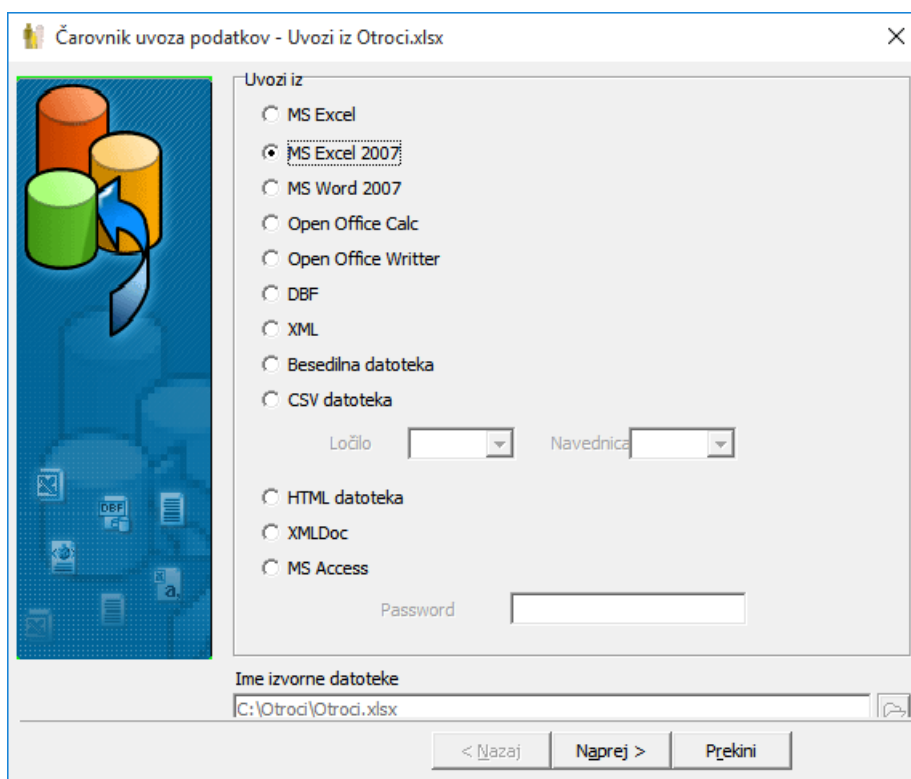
Čarovnik uvoza podatkov - Uvozi iz Otroci.xlsx

Uvozi iz

MS Excel

MS Excel 2007

MS Word 2007

Open Office Calc

Open Office Writter

DBF

XML

Besedilna datoteka

CSV datoteka

Ločilo

Navednica

HTML datoteka

XMLDoc

MS Access

Password

Ime izvorne datoteke

C:\Otroci\Otroci.xlsx

< Nazaj

Naprej >

Prekini